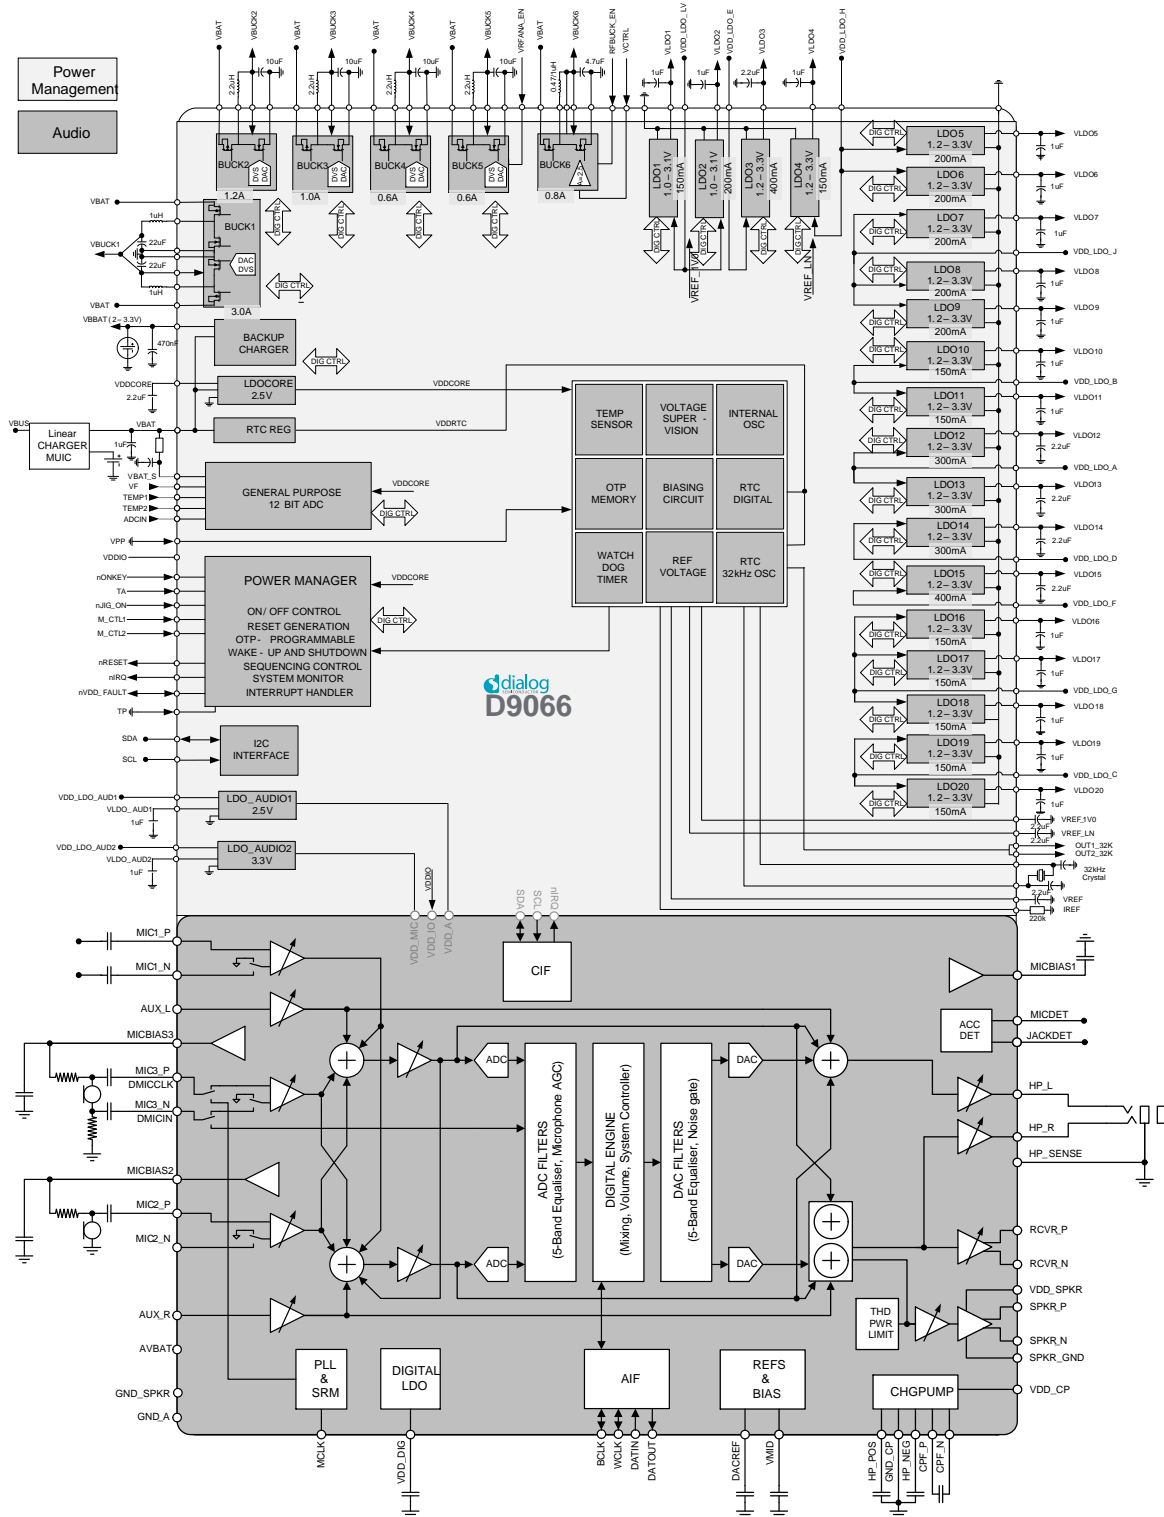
Power Management

Audio

VBAT VBUCK2 VBAT VBUCK3 VBAT VBUCK4 VBAT VBUCK5 VRFANA_EN VBAT VBUCK6 RFBUCK_EN VCTRL VLDO1 VDD_LDO_LV VLDO2 VDD_LDO_E VLDO3 VLDO4 VDD_LDO_H

2.2uH 10uF 2.2uH 10uF 2.2uH 10uF 2.2uH 10uF 0.47uH 4.7uF 1uF 1uF 2.2uF 1uF

BUCK2 DVS DAC BUCK3 DVS DAC BUCK4 DVS DAC BUCK5 DVS DAC BUCK6

1.2A 1.0A 0.6A 0.6A 0.8A

LDO1 1.0 – 3.1V 150mA
LDO2 1.0 – 3.1V 200mA
LDO3 1.2 – 3.3V 400mA
LDO4 1.2 – 3.3V 150mA

VREF_1V0 VREF_LN

DIG CTRL

VBAT 1uH 22uF 22uF 1uH VBUCK1 BUCK1 DAC DVS VBAT 3.0A

VBBAT (2 – 3.3V) 470nF BACKUP CHARGER

VDDCORE 2.2uF LDOCORE 2.5V VDDCORE

VBUS Linear CHARGER MUIC VBAT 1uF RTC REG VDDRTC

VBAT_S VF TEMP1 TEMP2 ADCIN GENERAL PURPOSE 12 BIT ADC VDDCORE

VPP VDDIO

nONKEY TA nJIG_ON M_CTL1 M_CTL2 nRESET nIRQ nVDD_FAULT TP

POWER MANAGER
ON/ OFF CONTROL
RESET GENERATION
OTP- PROGRAMMABLE
WAKE - UP AND SHUTDOWN
SEQUENCING CONTROL
SYSTEM MONITOR
INTERRUPT HANDLER

VDDCORE

SDA SCL I2C INTERFACE

VDD_LDO_AUD1 VLDO_AUD1 1uF LDO_AUDIO1 2.5V
VDD_LDO_AUD2 VLDO_AUD2 1uF LDO_AUDIO2 3.3V

TEMP SENSOR | VOLTAGE SUPER - VISION | INTERNAL OSC
OTP MEMORY | BIASING CIRCUIT | RTC DIGITAL
WATCH DOG TIMER | REF VOLTAGE | RTC 32kHz OSC

dialog SEMICONDUCTOR
D9066

LDO5 1.2 – 3.3V 200mA VLDO5 1uF
LDO6 1.2 – 3.3V 200mA VLDO6 1uF
LDO7 1.2 – 3.3V 200mA VLDO7 1uF VDD_LDO_J
LDO8 1.2 – 3.3V 200mA VLDO8 1uF
LDO9 1.2 – 3.3V 200mA VLDO9 1uF
LDO10 1.2 – 3.3V 150mA VLDO10 1uF VDD_LDO_B
LDO11 1.2 – 3.3V 150mA VLDO11 1uF
LDO12 1.2 – 3.3V 300mA VLDO12 2.2uF VDD_LDO_A
LDO13 1.2 – 3.3V 300mA VLDO13 2.2uF
LDO14 1.2 – 3.3V 300mA VLDO14 2.2uF VDD_LDO_D
LDO15 1.2 – 3.3V 400mA VLDO15 2.2uF VDD_LDO_F
LDO16 1.2 – 3.3V 150mA VLDO16 1uF
LDO17 1.2 – 3.3V 150mA VLDO17 1uF VDD_LDO_G
LDO18 1.2 – 3.3V 150mA VLDO18 1uF
LDO19 1.2 – 3.3V 150mA VLDO19 1uF VDD_LDO_C
LDO20 1.2 – 3.3V 150mA VLDO20 1uF

VREF_1V0 VREF_LN 2.2uF 2.2uF OUT1_32K OUT2_32K 32kHz Crystal 2.2uF VREF IREF 220k

VDD_MIC VDD_IO VDD_A SDA SCL nIRQ

CIF

MIC1_P MIC1_N AUX_L MICBIAS3 MIC3_P DMICCLK MIC3_N DMICIN MICBIAS2 MIC2_P MIC2_N AUX_R AVBAT GND_SPKR GND_A

ADC ADC
ADC FILTERS (5-Band Equaliser, Microphone AGC)
DIGITAL ENGINE (Mixing, Volume, System Controller)
DAC FILTERS (5-Band Equaliser, Noise gate)
DAC DAC

MICBIAS1 ACC DET MICDET JACKDET HP_L HP_R HP_SENSE RCVR_P RCVR_N VDD_SPKR SPKR_P THD PWR LIMIT SPKR_N SPKR_GND VDD_CP

PLL & SRM
DIGITAL LDO
AIF
REFS & BIAS
CHGPUMP

MCLK VDD_DIG BCLK WCLK DATIN DATOUT DACREF VMID HP_POS GND_CP HP_NEG CPF_P CPF_N